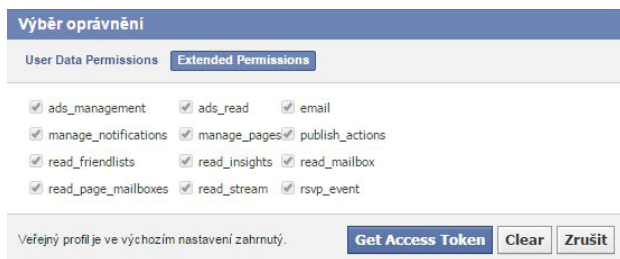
Výběr oprávnění

User Data Permissions Extended Permissions

ads_management ads_read email
manage_notifications manage_pages publish_actions
read_friendlists read_insights read_mailbox
read_page_mailboxes read_stream rsvp_event

Veřejný profil je ve výchozím nastavení zahrnutý. Get Access Token Clear Zrušit